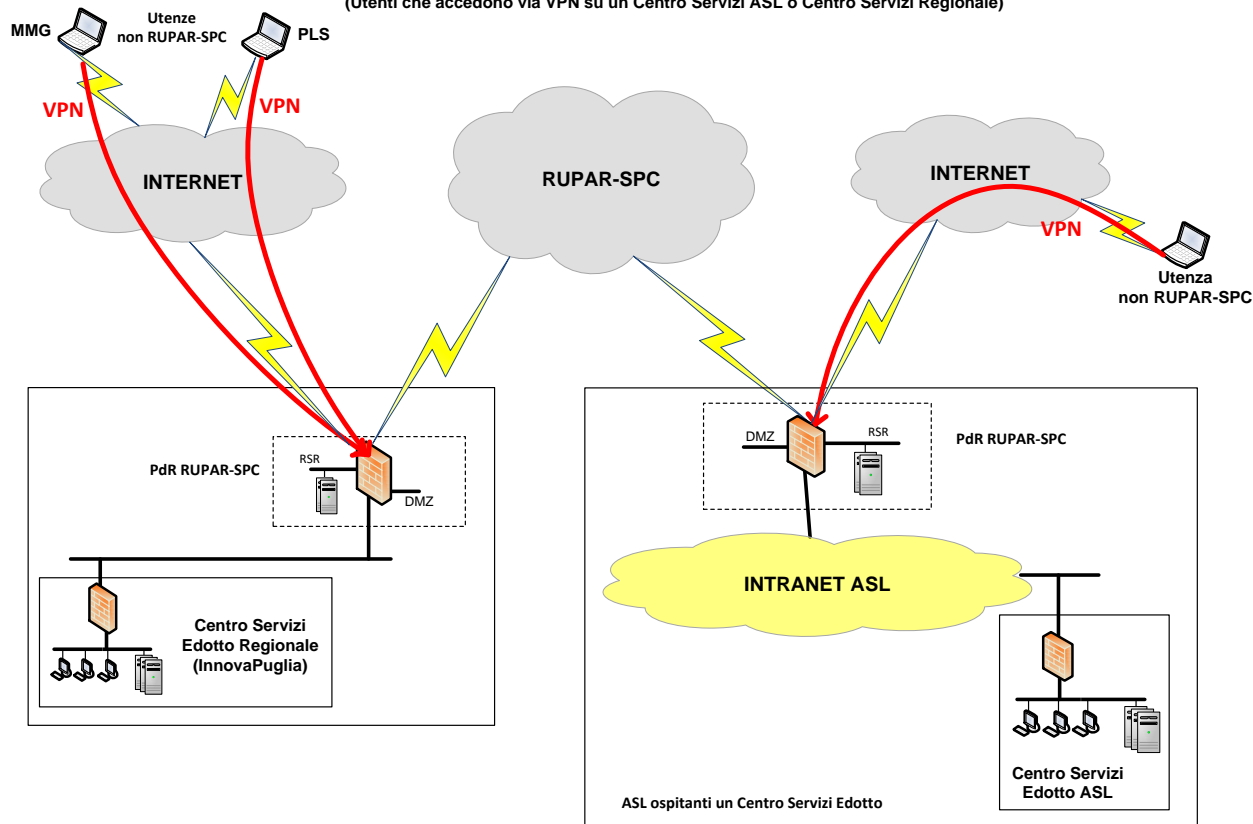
(Utenti che accedono via VPN su un Centro Servizi ASL o Centro Servizi Regionale)

MMG

Utenze non RUPAR-SPC

PLS

VPN

VPN

INTERNET

RUPAR-SPC

INTERNET

VPN

Utenza non RUPAR-SPC

PdR RUPAR-SPC

RSR

DMZ

DMZ

RSR

PdR RUPAR-SPC

INTRANET ASL

Centro Servizi Edotto Regionale (InnovaPuglia)

Centro Servizi Edotto ASL

ASL ospitanti un Centro Servizi Edotto